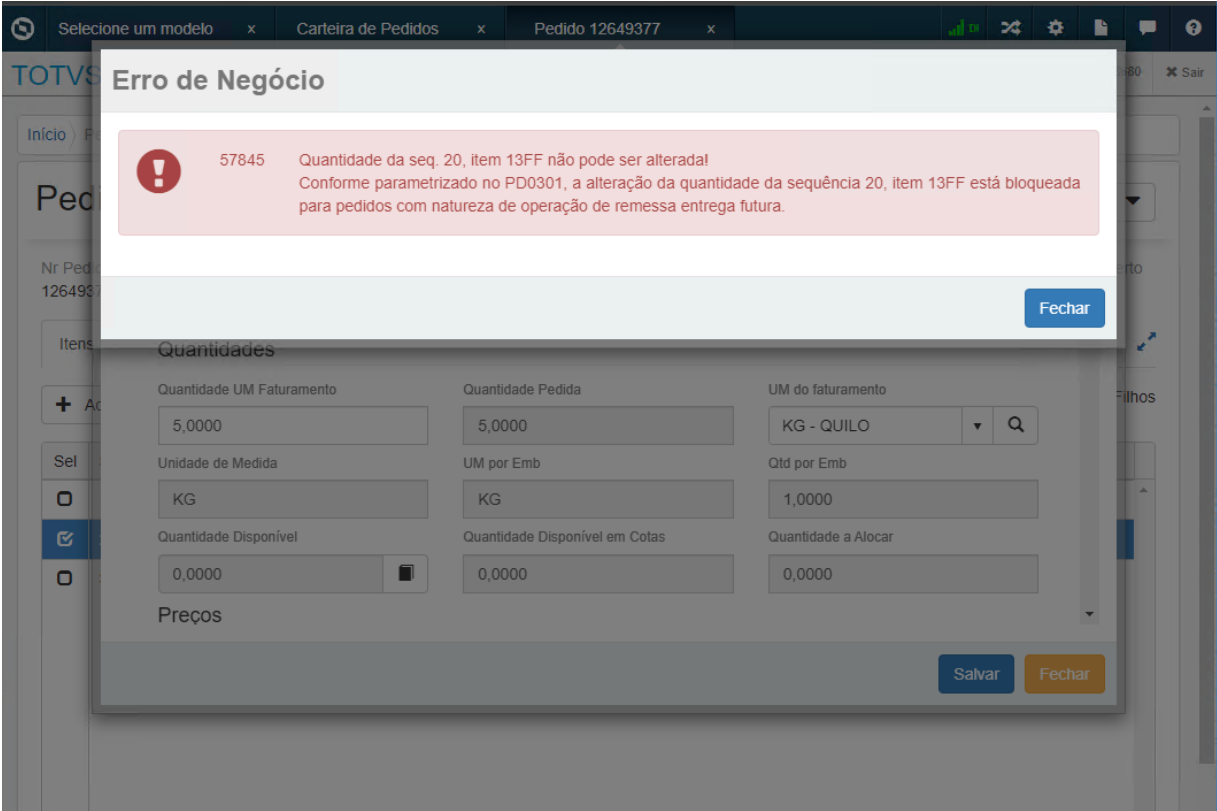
Selecione um modelo x Carteira de Pedidos x Pedido 12649377 x

TOTVS

Sair

Início

Ped

Nr Ped
126493

Itens

Ad

Sel

erto

Filhos

Erro de Negócio

57845 Quantidade da seq. 20, item 13FF não pode ser alterada!
Conforme parametrizado no PD0301, a alteração da quantidade da sequência 20, item 13FF está bloqueada para pedidos com natureza de operação de remessa entrega futura.

Fechar

Quantidades

| Quantidade UM Faturamento | Quantidade Pedida | UM do faturamento |
|---|---|---|
| 5,0000 | 5,0000 | KG - QUILO |
| Unidade de Medida | UM por Emb | Qtd por Emb |
| KG | KG | 1,0000 |
| Quantidade Disponível | Quantidade Disponível em Cotas | Quantidade a Alocar |
| 0,0000 | 0,0000 | 0,0000 |

Preços

Salvar Fechar